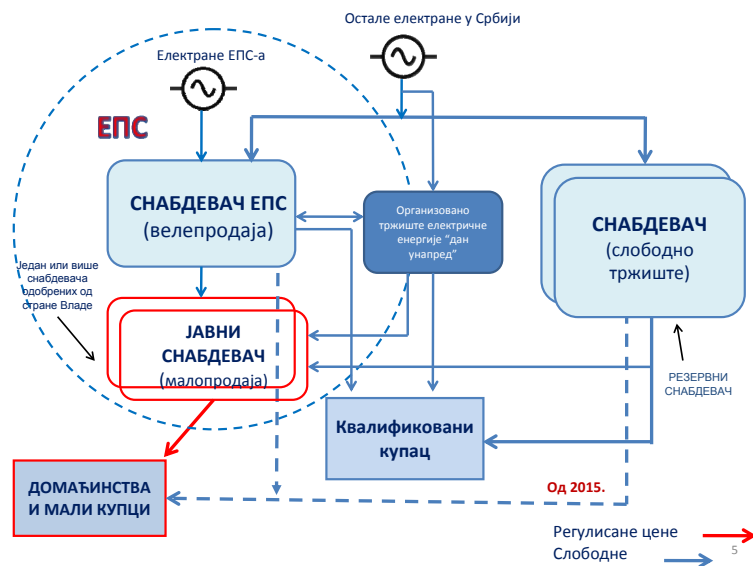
Остале електране у Србији

Електране ЕПС-а

ЕПС

СНАБДЕВАЧ ЕПС
(велепродаја)

Организовано тржиште електричне енергије "дан унапред"

СНАБДЕВАЧ
(слободно тржиште)

Један или више снабдевача одобрених од стране Владе

ЈАВНИ СНАБДЕВАЧ
(малопродаја)

РЕЗЕРВНИ СНАБДЕВАЧ

Квалификовани купац

ДОМАЋИНСТВА И МАЛИ КУПЦИ

Од 2015.

Регулисане цене
Слободне

5